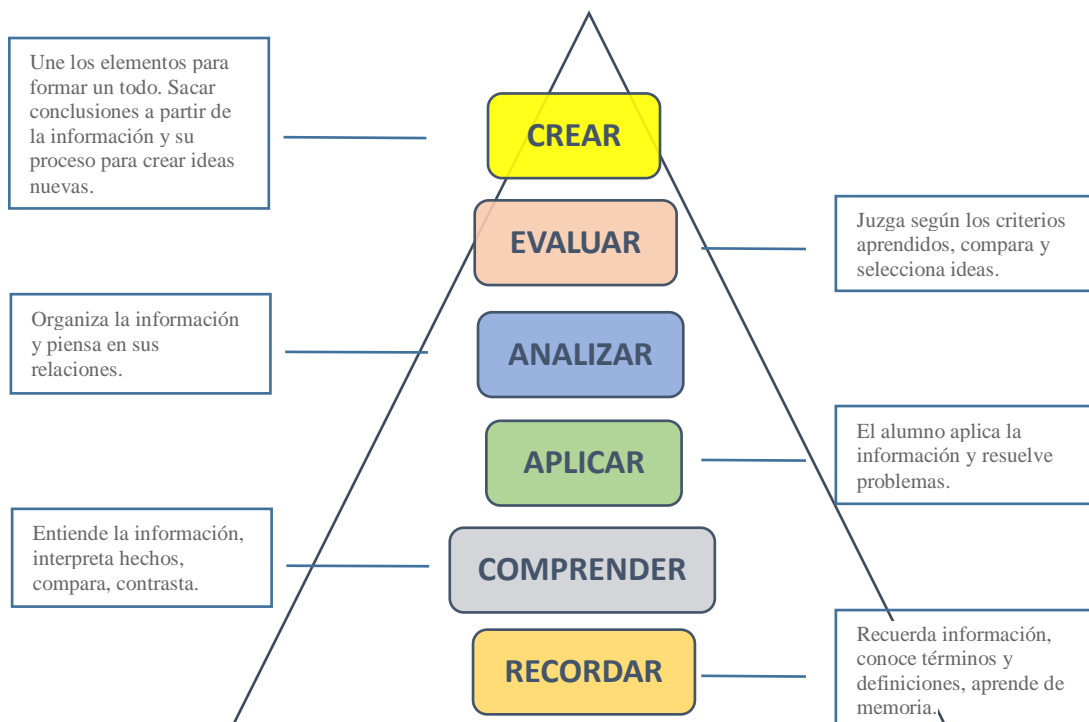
Une los elementos para formar un todo. Sacar conclusiones a partir de la información y su proceso para crear ideas nuevas.

CREAR

EVALUAR

Juzga según los criterios aprendidos, compara y selecciona ideas.

Organiza la información y piensa en sus relaciones.

ANALIZAR

APLICAR

El alumno aplica la información y resuelve problemas.

Entiende la información, interpreta hechos, compara, contrasta.

COMPRENDER

RECORDAR

Recuerda información, conoce términos y definiciones, aprende de memoria.